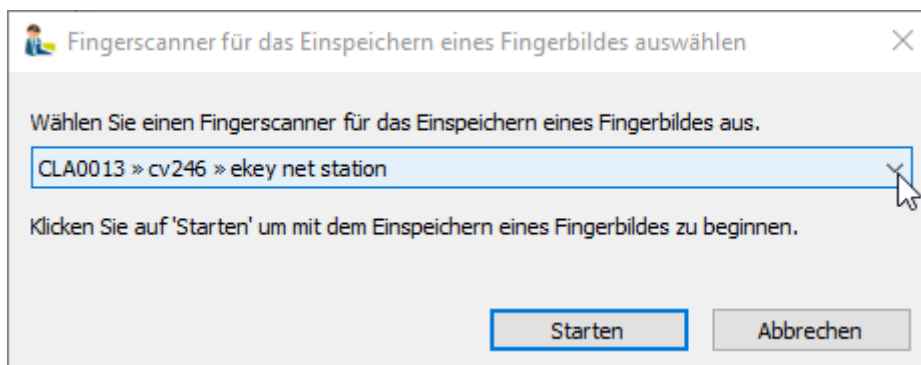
Fingerscanner für das Einspeichern eines Fingerbildes auswählen

Wählen Sie einen Fingerscanner für das Einspeichern eines Fingerbildes aus.

CLA0013 » cv246 » ekey net station

Klicken Sie auf 'Starten' um mit dem Einspeichern eines Fingerbildes zu beginnen.

Starten

Abbrechen